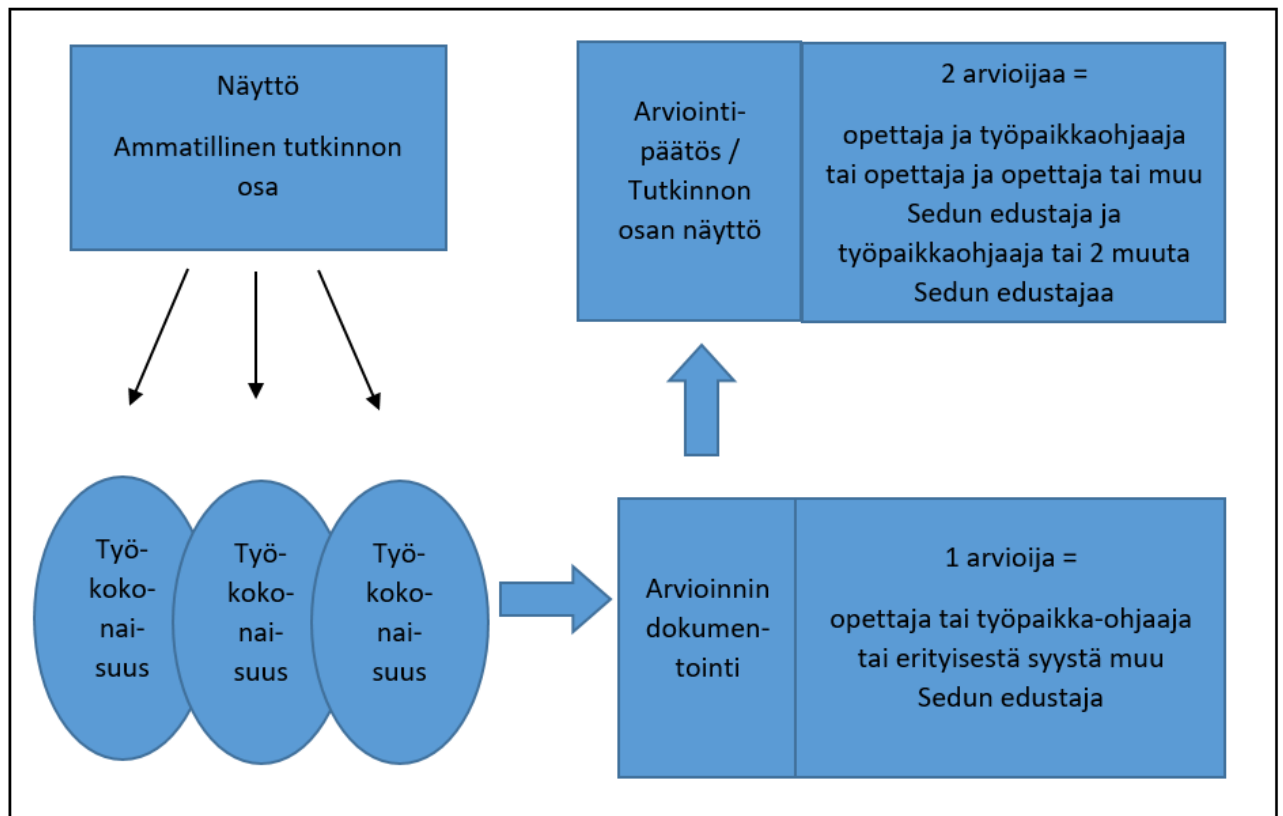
Näyttö

Ammatillinen tutkinnon osa

Arviointipäätös / Tutkinnon osan näyttö

2 arvioijaa =

opettaja ja työpaikkaohjaaja tai opettaja ja opettaja tai muu Sedun edustaja ja työpaikkaohjaaja tai 2 muuta Sedun edustajaa

Työkokonaisuus

Työkokonaisuus

Työkokonaisuus

Arvioinnin dokumentointi

1 arvioija =

opettaja tai työpaikka-ohjaaja tai erityisestä syystä muu Sedun edustaja